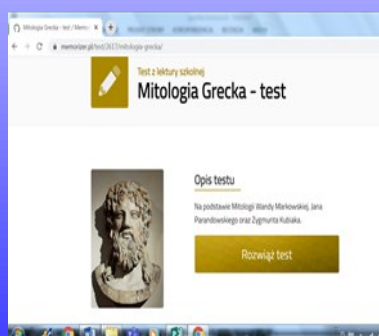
Mitologia Grecka - test / Memo ×

memorizer.pl/test/2617/mitologia-grecka/

Test z lektury szkolnej

Mitologia Grecka - test

Opis testu

Na podstawie Mitologii Wandy Markowskiej, Jana Parandowskiego oraz Zygmunta Kubiaka.

Rozwiąż test